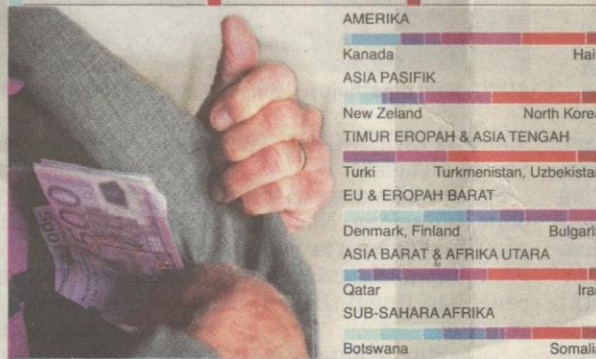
AMERIKA

Kanada Hai

ASIA PASIFIK

New Zeland North Kore

TIMUR EROPAH & ASIA TENGAH

Turki Turkmenistan, Uzbekista

EU & EROPAH BARAT

Denmark, Finland Bulgari

ASIA BARAT & AFRIKA UTARA

Qatar Ira

SUB-SAHARA AFRIKA

Botswana Somali

500